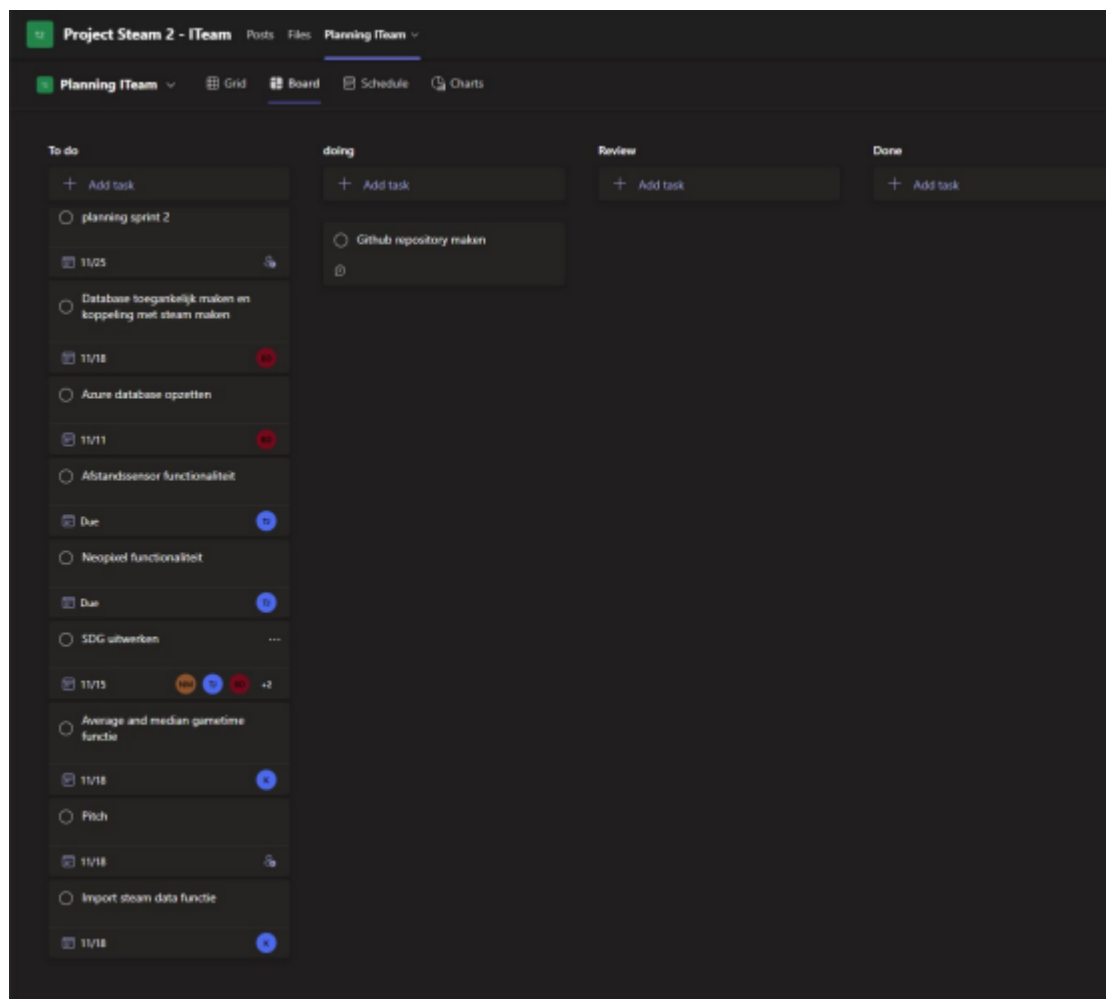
PI Project Steam 2 - ITeam Posts Files Planning ITeam

Planning ITeam Grid Board Schedule Charts

To do
+ Add task
planning sprint 2
11/25
Database toegankelijk maken en koppeling met steam maken
11/18
Azure database opzetten
11/11
Afstandssensor functionaliteit
Due
Neopixel functionaliteit
Due
SDG uitwerken
11/15 +2
Average and median gametime functie
11/18 K
Pitch
11/18
Import steam data functie
11/18 K

doing
+ Add task
Github repository maken

Review
+ Add task

Done
+ Add task